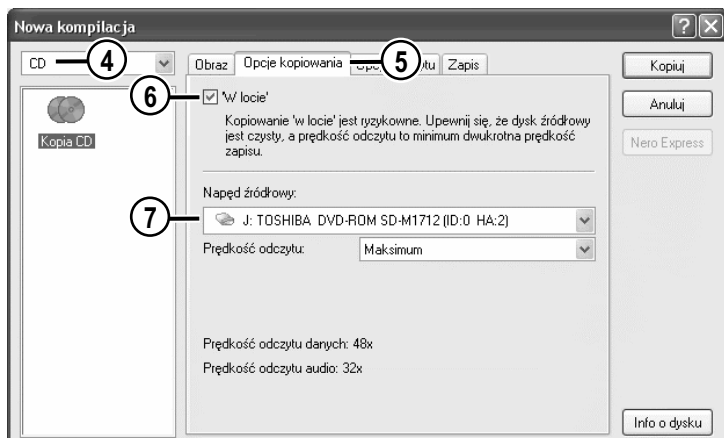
Nowa kompilacja

?

CD

4

Kopia CD

Obraz

Opcje kopiowania

Opc

5

tu

Zapis

6

'W locie'

Kopiowanie 'w locie' jest ryzykowne. Upewnij się, że dysk źródłowy jest czysty, a prędkość odczytu to minimum dwukrotna prędkość zapisu.

Napęd źródłowy:

7

J: TOSHIBA DVD-ROM SD-M1712 (ID:0 HA:2)

Prędkość odczytu:

Maksimum

Prędkość odczytu danych: 48x

Prędkość odczytu audio: 32x

Kopiuj

Anuluj

Nero Express

Info o dysku